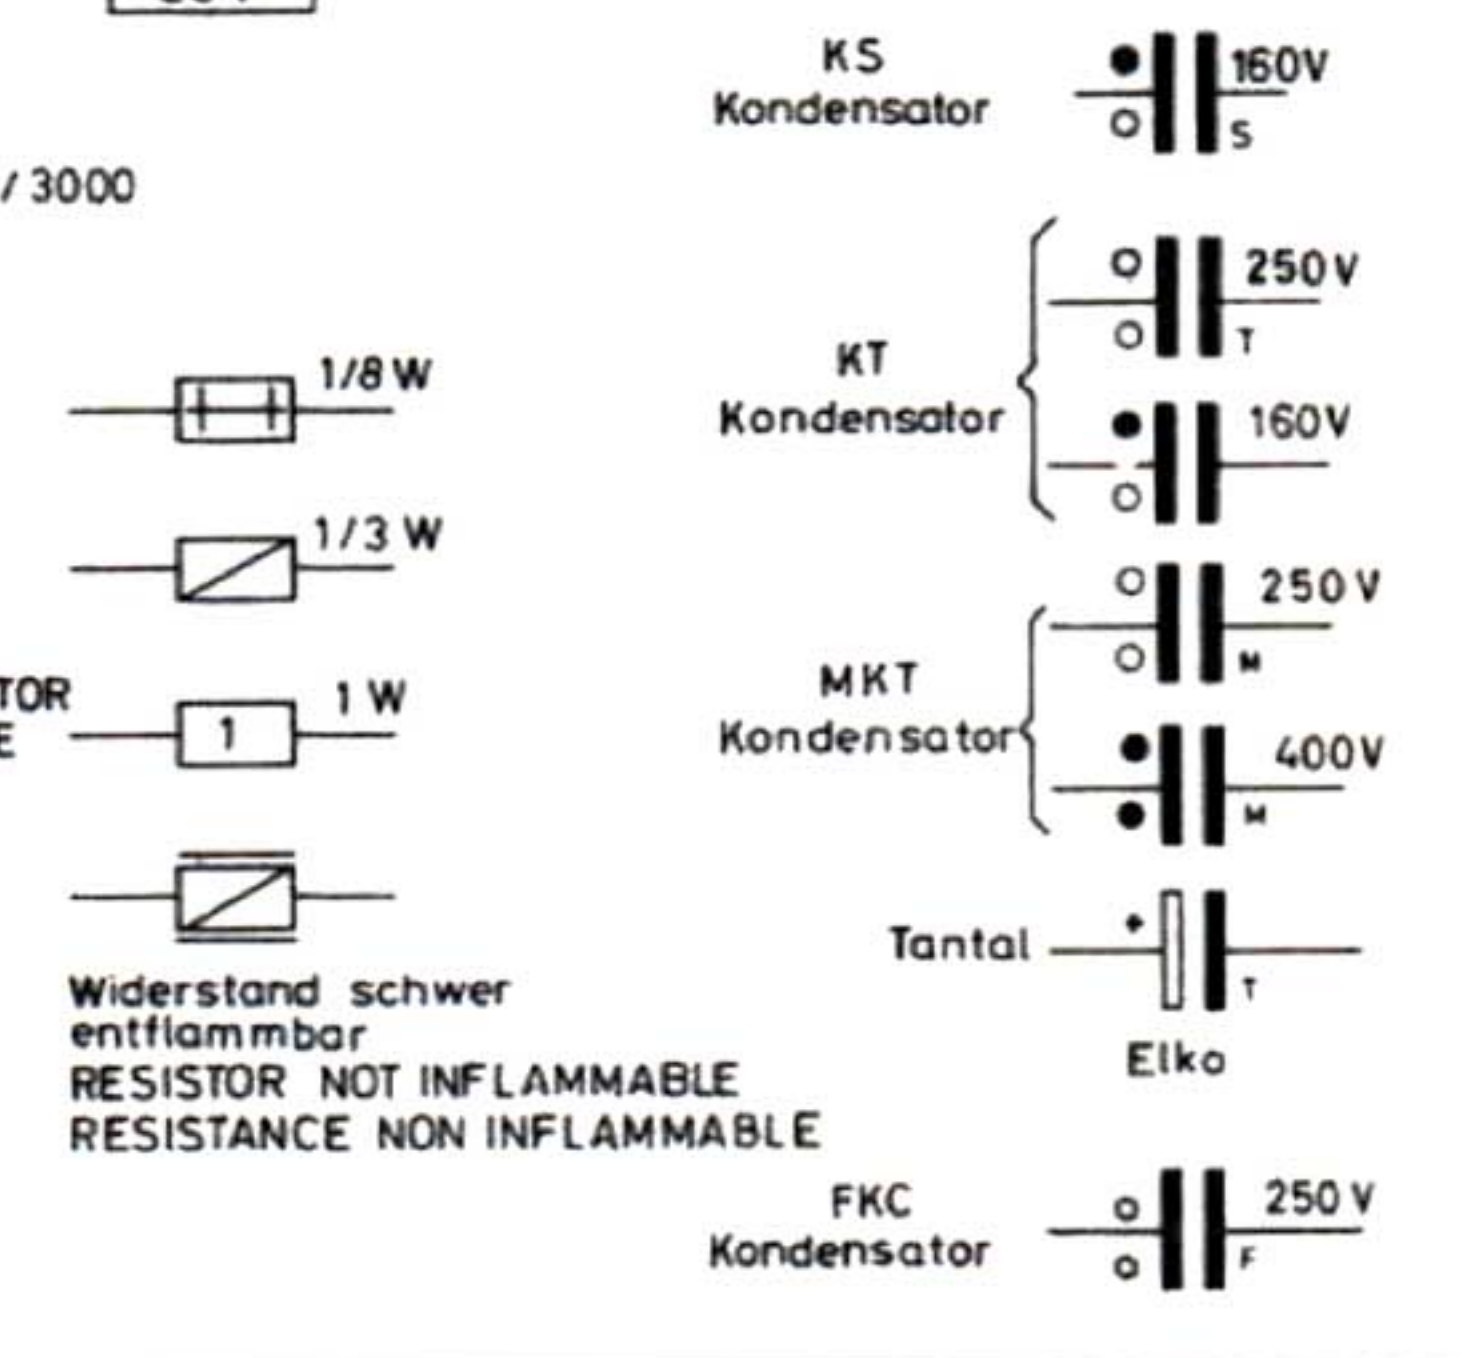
/ 3000

1/8 W

1/3 W

TOR
E

1

1 W

Widerstand schwer entflammbar
RESISTOR NOT INFLAMMABLE
RESISTANCE NON INFLAMMABLE

KS
Kondensator
160V
S

KT
Kondensator
250V
T
160V

MKT
Kondensator
250V
M
400V
M

Tantal
+
T
Elko

FKC
Kondensator
250 V
F